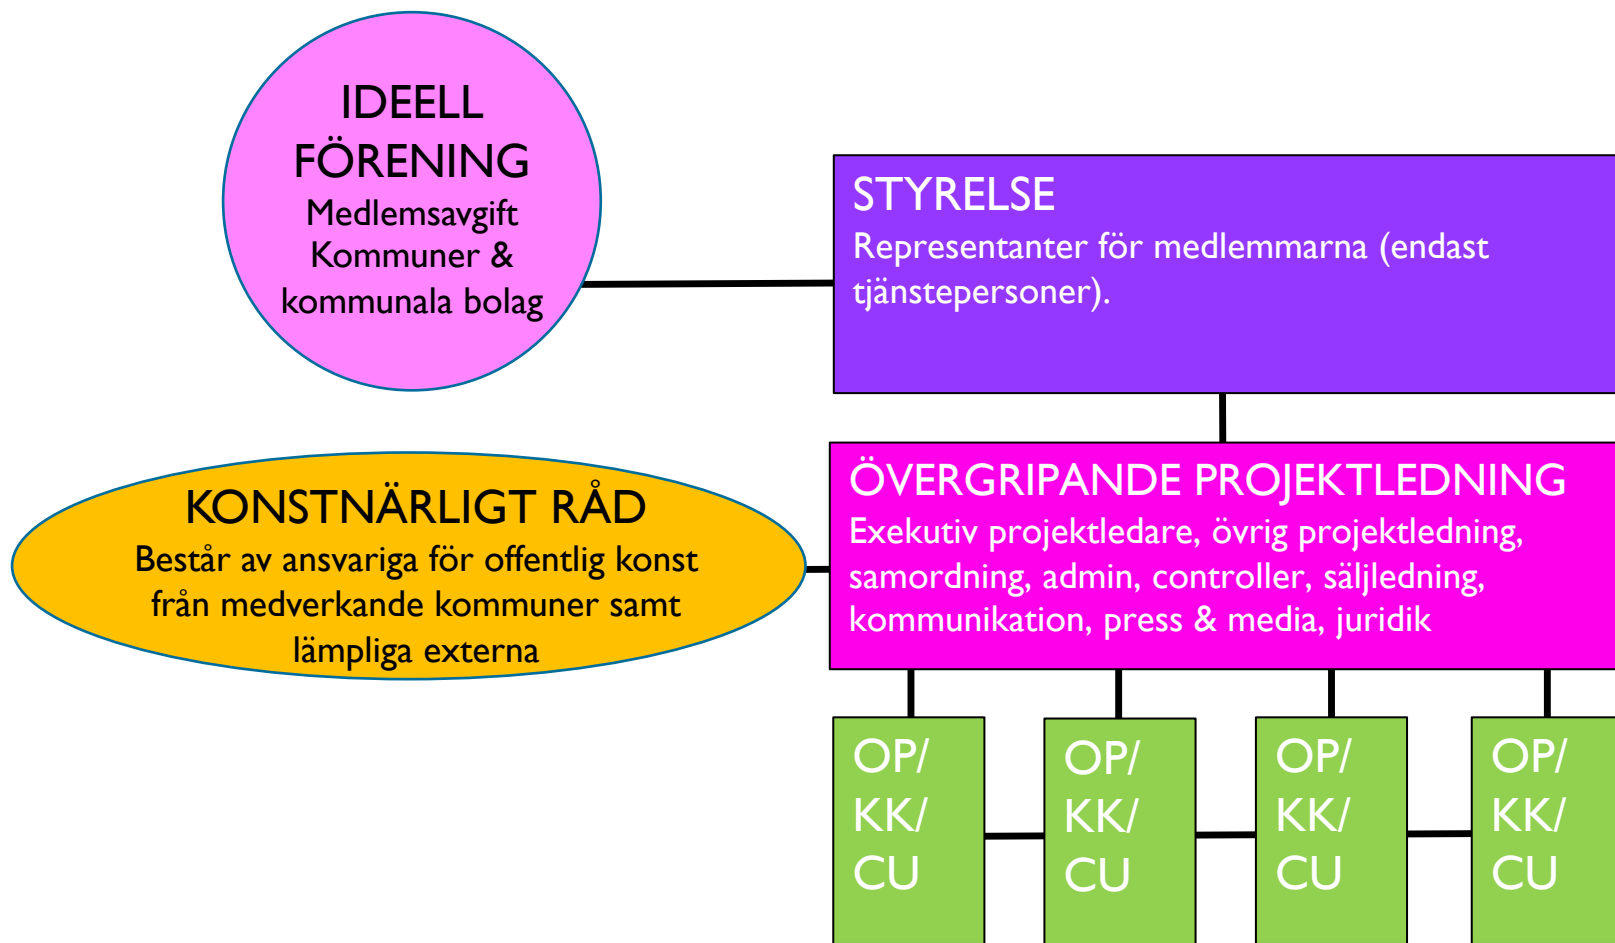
IDEELL FÖRENING
Medlemsavgift Kommuner & kommunala bolag

STYRELSE
Representanter för medlemmarna (endast tjänstepersoner).

KONSTNÄRLIGT RÅD
Består av ansvariga för offentlig konst från medverkande kommuner samt lämpliga externa

ÖVERGRIPANDE PROJEKTLEDNING
Exekutiv projektledare, övrig projektledning, samordning, admin, controller, säljledning, kommunikation, press & media, juridik

OP/ KK/ CU

OP/ KK/ CU

OP/ KK/ CU

OP/ KK/ CU